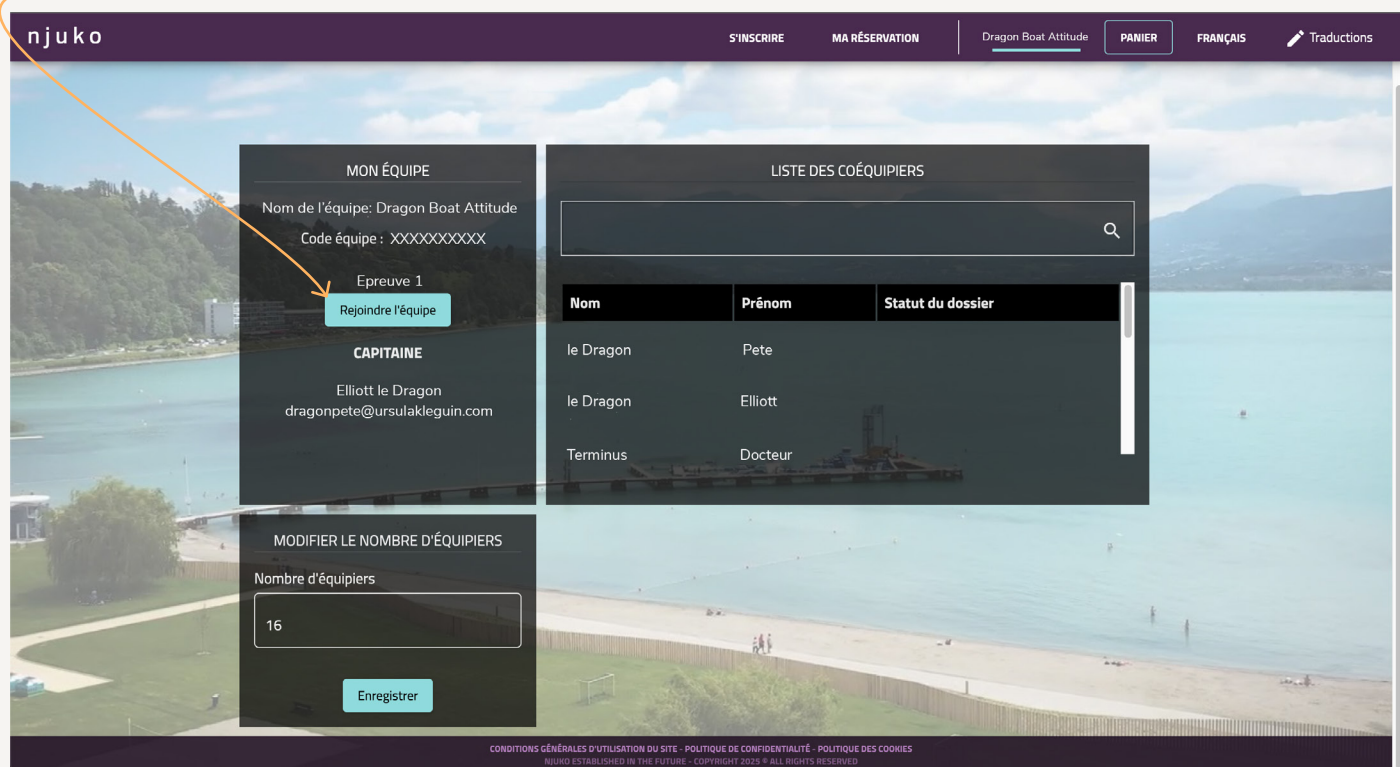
njuko

S'INSCRIRE MA RÉSERVATION Dragon Boat Attitude PANIER FRANÇAIS Traductions

MON ÉQUIPE

Nom de l'équipe: Dragon Boat Attitude

Code équipe : XXXXXXXXXX

Epreuve 1

Rejoindre l'équipe

CAPITAINE

Elliott le Dragon
dragonpete@ursulakleguin.com

LISTE DES COÉQUIPIERS

| Nom | Prénom | Statut du dossier |
|---|---|---|
| le Dragon | Pete | |
| le Dragon | Elliott | |
| Terminus | Docteur | |

MODIFIER LE NOMBRE D'ÉQUIPIERS

Nombre d'équipiers

16

Enregistrer

CONDITIONS GÉNÉRALES D'UTILISATION DU SITE - POLITIQUE DE CONFIDENTIALITÉ - POLITIQUE DES COOKIES
NJUKO ESTABLISHED IN THE FUTURE - COPYRIGHT 2025 © ALL RIGHTS RESERVED